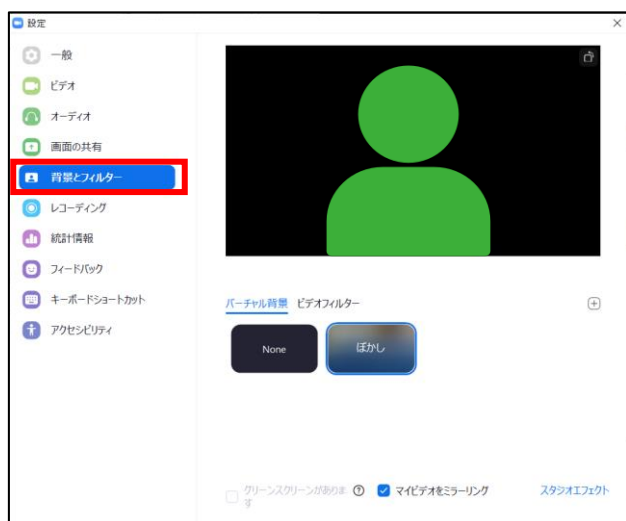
設定

×

一般

ビデオ

オーディオ

画面の共有

背景とフィルター

レコーディング

統計情報

フィードバック

キーボードショートカット

アクセシビリティ

バーチャル背景 ビデオフィルター

None

ぼかし

グリーンスクリーンがあります

マイビデオをミラーリング

スタジオエフェクト